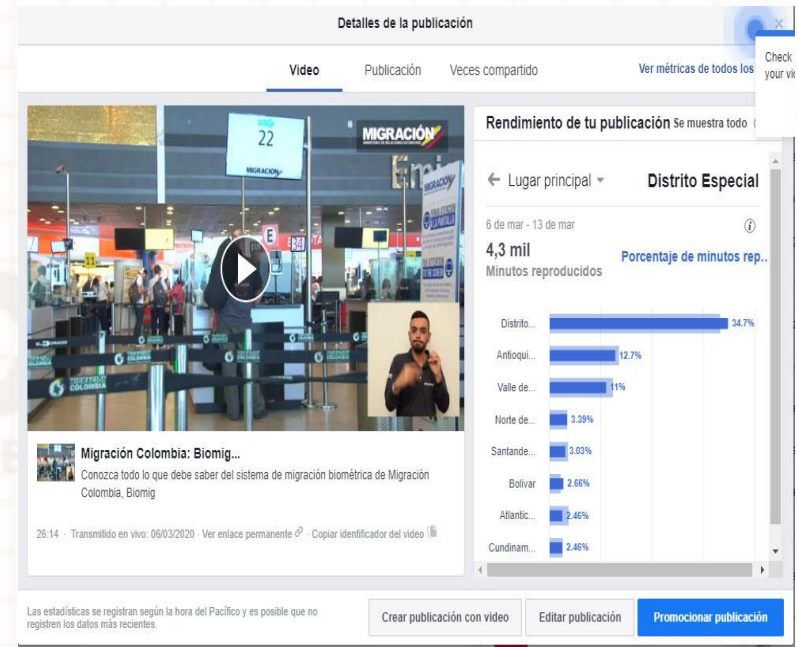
Detalles de la publicación

Check your vi

Video Publicación Veces compartido Ver métricas de todos los

Rendimiento de tu publicación Se muestra todo

22

MIGRACIÓN

← Lugar principal ▾ Distrito Especial

6 de mar - 13 de mar

4,3 mil
Minutos reproducidos

Porcentaje de minutos rep..

| | |
|---|---|
| Distrito... | 34.7% |
| Antioqui... | 12.7% |
| Valle de... | 11% |
| Norte de... | 3.39% |
| Santande... | 3.03% |
| Bolivar | 2.66% |
| Atlantic... | 2.46% |
| Cundinam... | 2.46% |

Migración Colombia: Biomig...
Conozca todo lo que debe saber del sistema de migración biométrica de Migración Colombia, Biomig

26:14 · Transmitido en vivo: 06/03/2020 · Ver enlace permanente · Copiar identificador del video

Las estadísticas se registran según la hora del Pacífico y es posible que no registren los datos más recientes.

Crear publicación con video Editar publicación Promocionar publicación